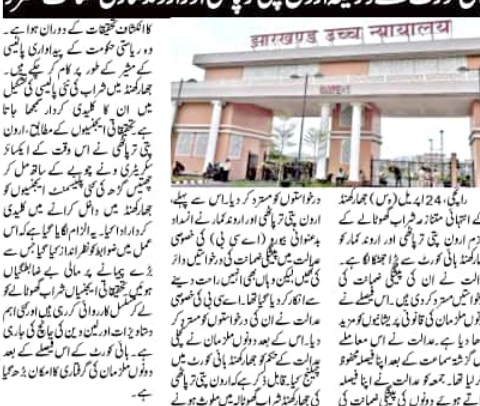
کا انکشاف تحقیقات کے دوران ہوا ہے۔ وہ ریاستی حکومت کے پیداواری پالیسی کے مشیر کے طور پر کام کر چکے ہیں۔ جھارکھنڈ میں شراب کی نئی پالیسی کی تشکیل میں ان کا کلیدی کردار سمجھا جاتا ہے۔ تحقیقاتی ایجنسیوں کے مطابق، اورن پتی ترپاٹھی نے اس وقت کے ایکسائز سیکریٹری ونے چوبے کے ساتھ مل کر چھتیس گڑھ کی کئی پلیسمنٹ ایجنسیوں کو جھارکھنڈ میں داخل کرانے میں کلیدی کردار ادا کیا۔ یہ الزام لگایا گیا ہے کہ اس عمل میں ضوابط کو نظرانداز کیا گیا جس کے بڑے پیمانے پر مالی بے ضابطگیاں ہوئیں۔ تحقیقاتی ایجنسیاں شراب گھوٹالہ کے اسکیم کی مکمل کارروائی کر رہی ہیں اور کئی اہم دستاویزات اور ان دونوں کی جانچ کی جا رہی ہے۔ ہائی کورٹ کے اس فیصلے کے بعد دونوں ملزمان کی گرفتاری کا امکان بڑھ گیا ہے۔

झारखण्ड उच्च न्यायालय

رانچی، 24 اپریل (یو این آئی) جھارکھنڈ کے انتہائی متنازعہ شراب گھوٹالے کے ملزم اورن پتی ترپاٹھی اور اروند کمار کو جھارکھنڈ ہائی کورٹ سے بڑا جھٹکا لگا ہے۔ عدالت نے ان کی پیشگی ضمانت کی درخواستوں کو مسترد کر دیا ہے۔ اس فیصلے نے دونوں ملزمان کی قانونی پریشانیوں کو مزید بڑھا دیا ہے۔ عدالت نے اس معاملے میں گزشتہ سماعت کے بعد اپنا فیصلہ محفوظ کر لیا تھا۔ جمعہ کو عدالت نے اپنا فیصلہ سناتے ہوئے دونوں کی پیشگی ضمانت کی

درخواستوں کو مسترد کر دیا۔ اس سے پہلے، اورن پتی ترپاٹھی اور اروند کمار نے انسداد بدعنوانی بیورو (اے سی بی) کی خصوصی عدالت میں پیشگی ضمانت کی درخواستیں دائر کی تھیں، لیکن وہاں بھی انہیں راحت دینے سے انکار کر دیا گیا تھا۔ اے سی بی کی خصوصی عدالت نے ان کی درخواستوں کو مسترد کر دیا۔ اس کے بعد دونوں ملزمان نے نچلی عدالت کے حکم کو جھارکھنڈ ہائی کورٹ میں چیلنج کیا۔ قابل ذکر ہے کہ اورن پتی ترپاٹھی کی جھارکھنڈ شراب گھوٹالہ میں ملوث ہونے